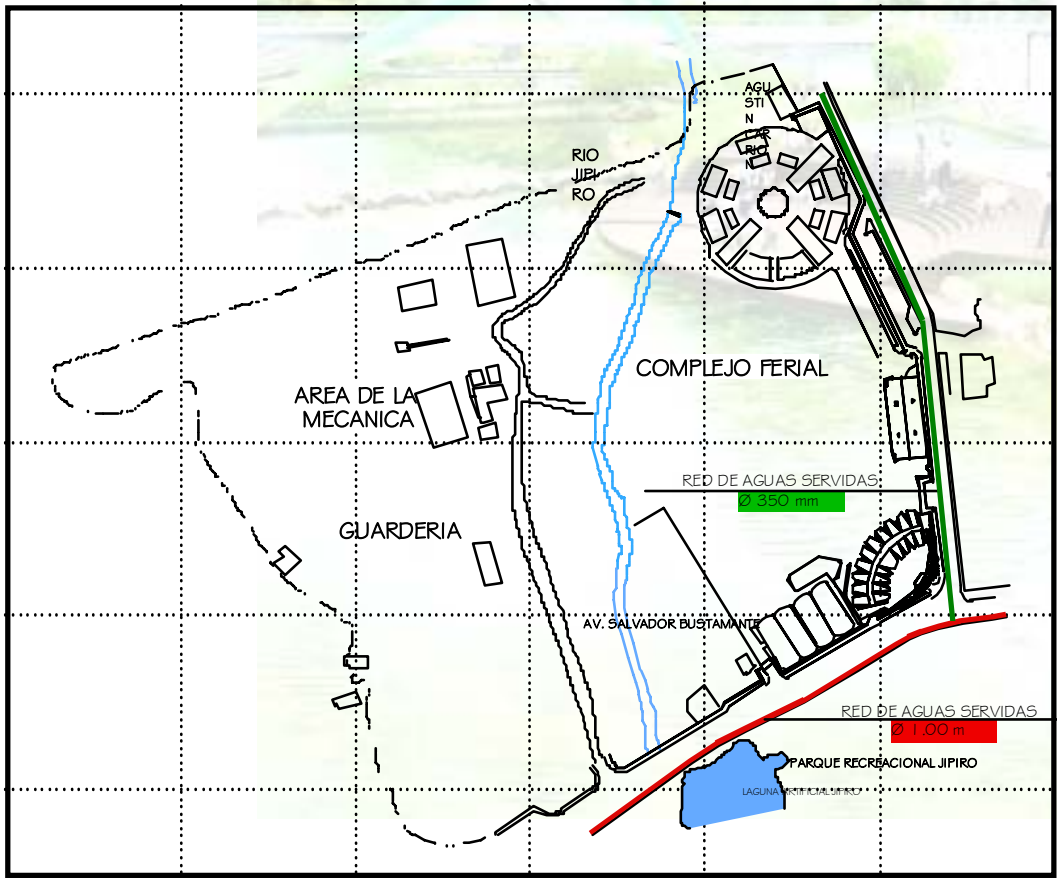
AGU
STI
N
CAR
RIO
N

RIO
JIPI
RO

COMPLEJO FERIAL

AREA DE LA
MECANICA

GUARDERIA

RED DE AGUAS SERVIDAS
Ø 350 mm

AV. SALVADOR BUSTAMANTE

RED DE AGUAS SERVIDAS
Ø 1.00 m

PARQUE RECREACIONAL JIPIRO

LAGUNA ARTIFICIAL JIPIRO